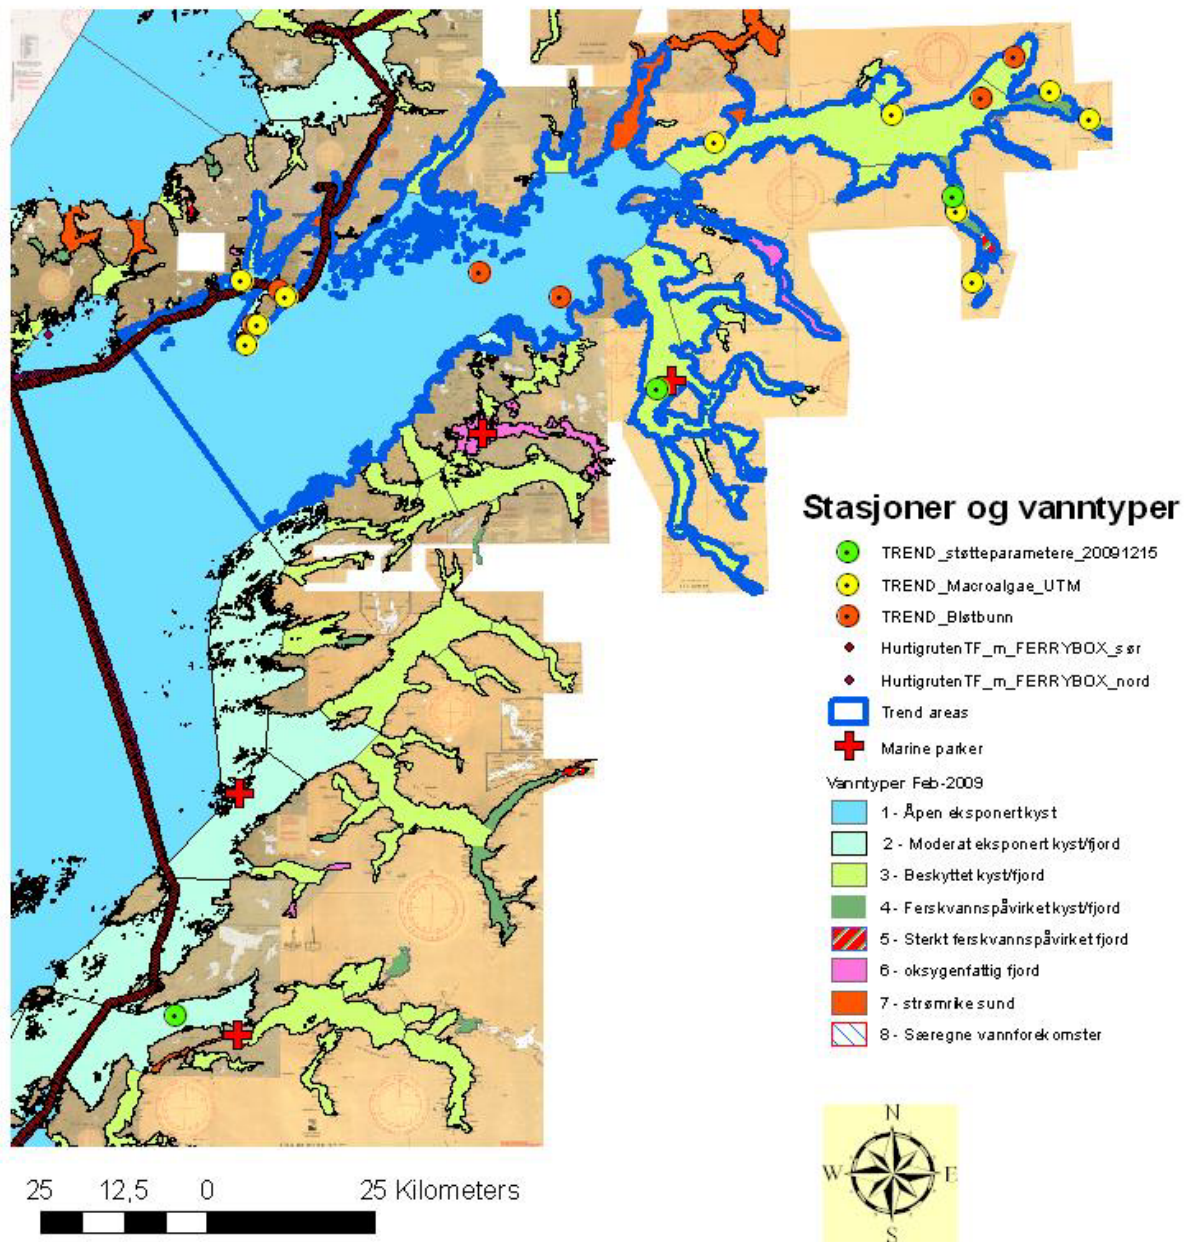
Stasjoner og vanntyper

TREND_støtteparametere_20091215
TREND_Macroalgae_UTM
TREND_Bløtbunn
HurtigrutenTF_m_FERRYBOX_sør
HurtigrutenTF_m_FERRYBOX_nord
Trend areas
Marine parker

Vanntyper Feb-2009
1 - Åpen eksponert kyst
2 - Moderat eksponert kyst/fjord
3 - Beskyttet kyst/fjord
4 - Ferskvannspåvirket kyst/fjord
5 - Sterkt ferskvannspåvirket fjord
6 - oksygenfattig fjord
7 - strømrike sund
8 - Særegne vannforekomster

N
W
E
S

25 12,5 0 25 Kilometers